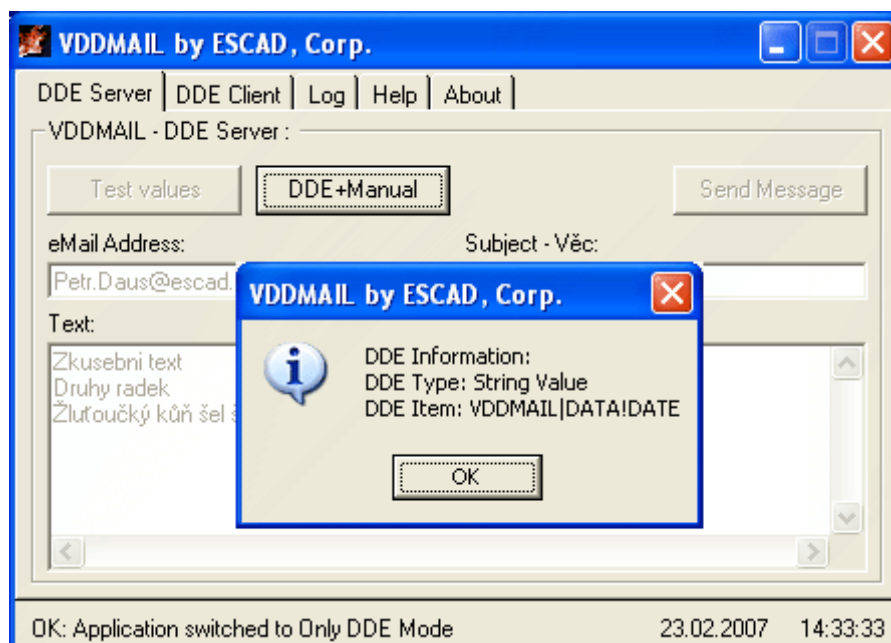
VDDMAIL by ESCAD, Corp.

DDE Server | DDE Client | Log | Help | About

VDDMAIL - DDE Server :

Test values

DDE+Manual

Send Message

eMail Address:

Subject - Věc:

Petr.Daus@escad.

Text:

Zkusebni text
Druhy radek
Žluťoučký kůň šel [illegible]

VDDMAIL by ESCAD, Corp.

DDE Information:
DDE Type: String Value
DDE Item: VDDMAIL|DATA!DATE

OK

OK: Application switched to Only DDE Mode

23.02.2007

14:33:33